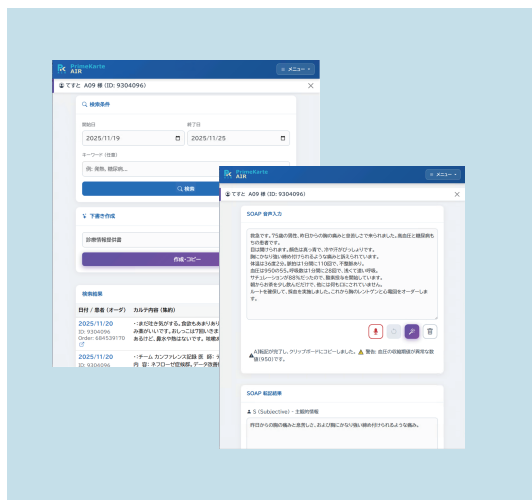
PrimeKarte AIR
≡ メニュー ▾
てすと A09 様 (ID: 9304096)
×

検索条件
開始日
2025/11/19
終了日
2025/11/25
キーワード (任意)
例: 発熱, 糖尿病...
検索

下書き作成
診療情報提供書
作成・コピー

検索結果
日付 / 患者 (オーダ)
カルテ内容 (抜粋)
2025/11/20
ID: 9304096
Order: 68453917
…:まだ注射気がする。食欲も余りあり 気がない。おしっこは7回い ありません、背中が冷たい 
2025/11/20
ID: 9304096
…: チーム カンファレンス記録 (医 科) 内 容: ネフローゼ症候群、データ改善

PrimeKarte AIR
≡ メニュー ▾
てすと A09 様 (ID: 9304096)
×

SOAP 音声入力
救急です。75歳の男性。昨日からの胸の痛みと息苦しさで来られました。食欲圧と糖尿病もちの患者です。
目は開けられます。顔色は青っ青で、冷や汗がびっしょりです。
胸にかなり強い締め付けられるような痛みと訴えられています。
体温は36度2分、脈拍は1分間に110回で、不整脈あり。
血圧は95の55、呼吸数は1分間に28回で、浅くて速い呼吸。
サチュレーションが88%だったので、酸素投与を開始しています。
聴診から全体のから、お腹の下の方だけで、他に何もはこれていません。
ルートを確保して、採血を実施しました。これから胸のレントゲンと心電図をオーダーします。

AI推論が完了し、クリップボードにコピーしました。 警告: 血圧の収縮期値が異常な数値(950)です。

SOAP 転記結果
S (Subjective) - 主観的情報
昨日からの胸の痛みと息苦しさ、および胸にかなり強い締め付けられるような痛み。